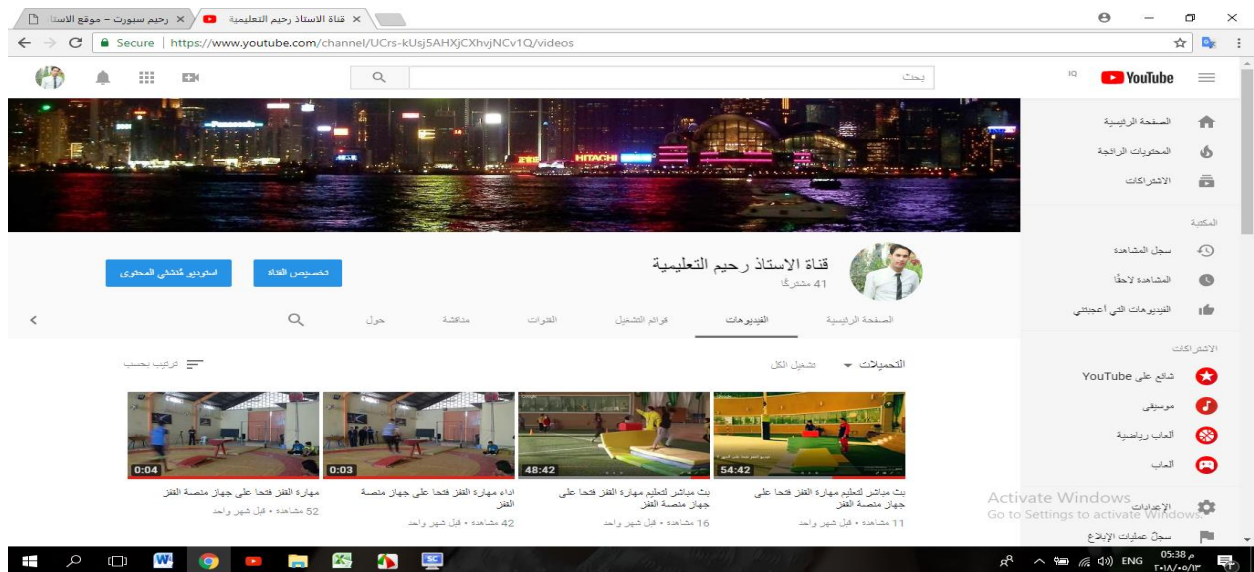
قناة الاستاذ رحيم التعليمية ×
رحيم سبورت - موقع الاستا ×

Secure | https://www.youtube.com/channel/UCrs-kUsj5AHXjCXhvjNCv1Q/videos

YouTube IQ
بحث

الصفحة الرئيسية
المحتويات الرائجة
الاشتراكات

المكتبة
سجل المشاهدة
المشاهدة لاحقًا
الفيديوهات التي أعجبتني

الاشتراكات
شائع على YouTube
موسيقى
ألعاب رياضية
ألعاب

الإعدادات
سجل عمليات الإبلاغ

قناة الاستاذ رحيم التعليمية
41 مشتركًا

تخصيص القناة
استوديو كُنشئي المحتوى

الصفحة الرئيسية
الفيديوهات
قوائم التشغيل
القنوات
مناقشة
حول

التحميلات
تشغيل الكل
ترتيب بحسب

54:42
بث مباشر لتعليم مهارة القفز فتحا على جهاز منصة القفز
11 مشاهدة • قبل شهر واحد

48:42
بث مباشر لتعليم مهارة القفز فتحا على جهاز منصة القفز
16 مشاهدة • قبل شهر واحد

0:03
اداء مهارة القفز فتحا على جهاز منصة القفز
42 مشاهدة • قبل شهر واحد

0:04
مهارة القفز فتحا على جهاز منصة القفز
52 مشاهدة • قبل شهر واحد

Activate Windows
Go to Settings to activate Windows.

ENG 05:38 م